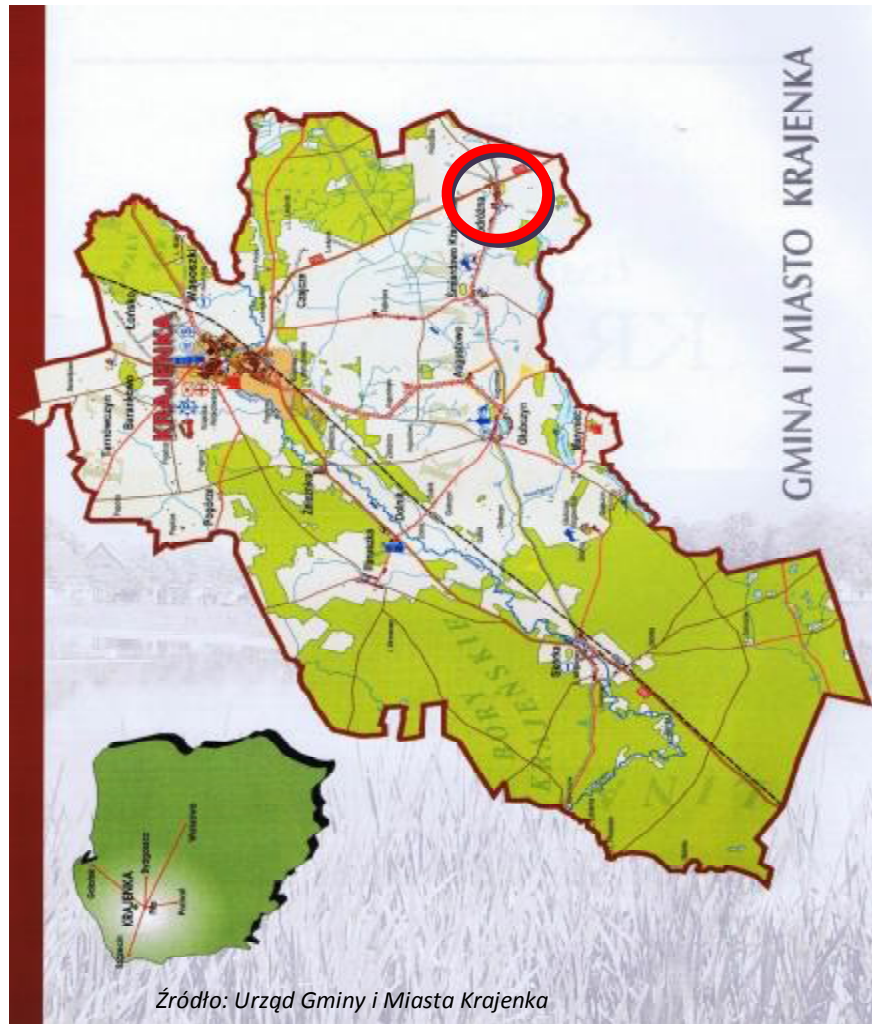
GMINA I MIASTO KRAJENKA

KRAJENKA

Wąsosz

Czajcze

Głubczyn

Maryniec

Żeleźnica

Paruszka

Skica

Tarnówczyn

Barankowo

Łońsko

Pogórze

BORY KRAJEŃSKIE

KRAJENKA

Szczecin

Gdańsk

Bydgoszcz

Poznań

Warszawa

Źródło: Urząd Gminy i Miasta Krajenka